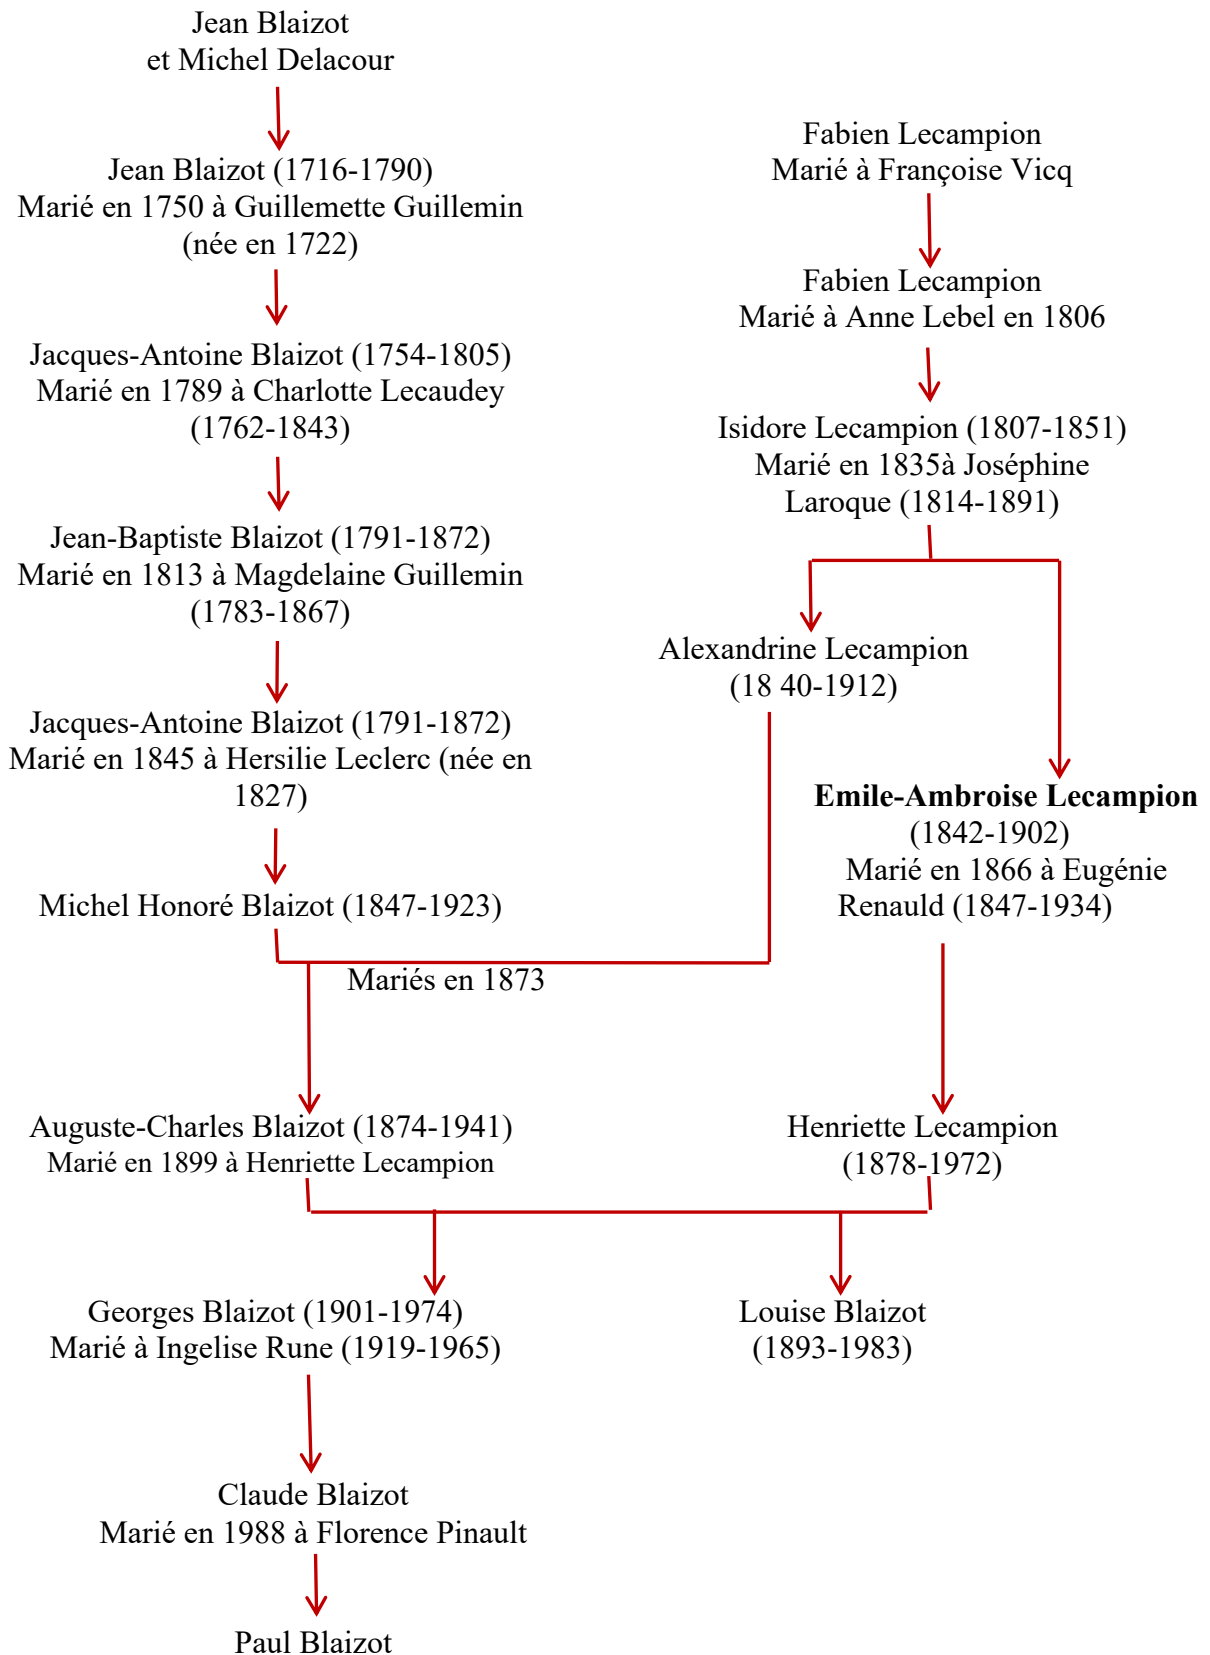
Jean Blaizot
et Michel Delacour

Jean Blaizot (1716-1790)
Marié en 1750 à Guillemette Guillemin
(née en 1722)

Jacques-Antoine Blaizot (1754-1805)
Marié en 1789 à Charlotte Lecaudey
(1762-1843)

Jean-Baptiste Blaizot (1791-1872)
Marié en 1813 à Magdelaine Guillemin
(1783-1867)

Jacques-Antoine Blaizot (1791-1872)
Marié en 1845 à Hersilie Leclerc (née en 1827)

Michel Honoré Blaizot (1847-1923)

Fabien Lecampion
Marié à Françoise Vicq

Fabien Lecampion
Marié à Anne Lebel en 1806

Isidore Lecampion (1807-1851)
Marié en 1835à Joséphine
Laroque (1814-1891)

Alexandrine Lecampion
(18 40-1912)

**Emile-Ambroise Lecampion**
(1842-1902)
Marié en 1866 à Eugénie
Renauld (1847-1934)

Mariés en 1873

Auguste-Charles Blaizot (1874-1941)
Marié en 1899 à Henriette Lecampion

Henriette Lecampion
(1878-1972)

Georges Blaizot (1901-1974)
Marié à Ingelise Rune (1919-1965)

Louise Blaizot
(1893-1983)

Claude Blaizot
Marié en 1988 à Florence Pinault

Paul Blaizot